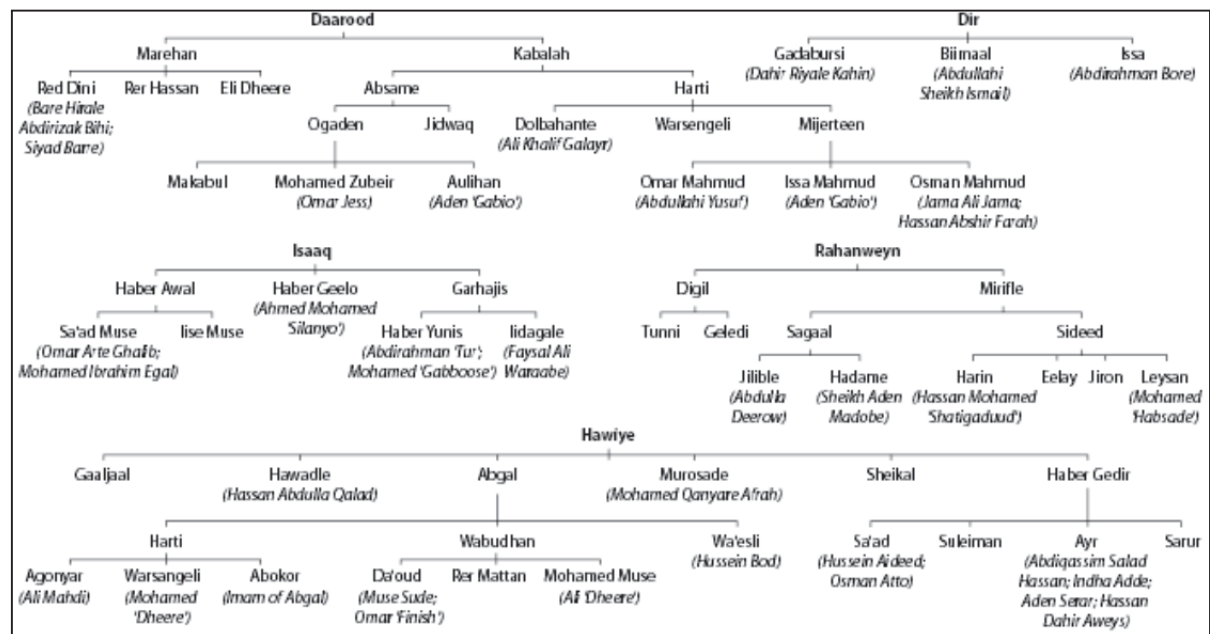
Daarood

Marehan

Red Dini
(Bare Hirale Abdirizak Bihi; Siyad Barre)

Rer Hassan

Eli Dheere

Kabalah

Absame

Ogaden

Jidwaq

Makabul

Mohamed Zubeir
(Omar Jess)

Aulihan
(Aden 'Gabio')

Harti

Dolbahante
(Ali Khalif Galayr)

Warsengeli

Mijerteen

Omar Mahmud
(Abdullahi Yusuf)

Issa Mahmud
(Aden 'Gabio')

Osman Mahmud
(Jama Ali Jama; Hassan Abshir Farah)

Dir

Gadabursi
(Dahir Riyale Kahin)

Biimaal
(Abdullahi Sheikh Ismail)

Issa
(Abdirahman Bore)

Isaaq

Haber Awal

Sa'ad Muse
(Omar Arte Ghalib; Mohamed Ibrahim Egal)

Iise Muse

Haber Geelo
(Ahmed Mohamed 'Silanyo')

Garhajis

Haber Yunis
(Abdirahman 'Tur'; Mohamed 'Gabboose')

Iidagale
(Faysal Ali Waraabe)

Rahanweyn

Digil

Tunni

Geledi

Mirifle

Sagaal

Jilible
(Abdulla Deerow)

Hadame
(Sheikh Aden Madobe)

Sideed

Harin
(Hassan Mohamed 'Shatigaduud')

Eelay

Jiron

Leysan
(Mohamed 'Habsade')

Hawiye

Gaaljaal

Hawadle
(Hassan Abdulla Qalad)

Abgal

Murosade
(Mohamed Qanyare Afrah)

Sheikal

Haber Gedir

Harti

Agonyar
(Ali Mahdi)

Warsangeli
(Mohamed 'Dheere')

Abokor
(Imam of Abgal)

Wabudhan

Da'oud
(Muse Sude; Omar 'Finish')

Rer Mattan

Mohamed Muse
(Ali 'Dheere')

Wa'esli
(Hussein Bod)

Sa'ad
(Hussein Aideed; Osman Atto)

Suleiman

Ayr
(Abdiqassim Salad Hassan; Indha Adde; Aden Serar; Hassan Dahir Aweys)

Sarur